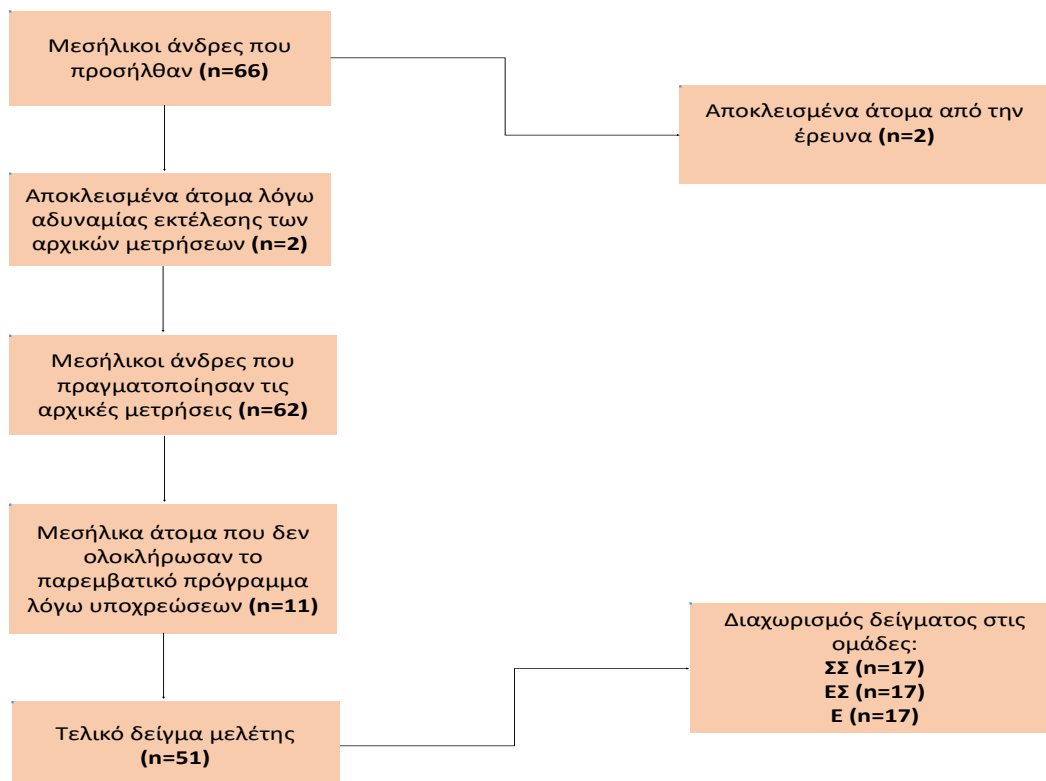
Μεσήλικοι άνδρες που προσήλθαν **(n=66)**

Αποκλεισμένα άτομα από την έρευνα **(n=2)**

Αποκλεισμένα άτομα λόγω αδυναμίας εκτέλεσης των αρχικών μετρήσεων **(n=2)**

Μεσήλικοι άνδρες που πραγματοποίησαν τις αρχικές μετρήσεις **(n=62)**

Μεσήλικα άτομα που δεν ολοκλήρωσαν το παρεμβατικό πρόγραμμα λόγω υποχρεώσεων **(n=11)**

Τελικό δείγμα μελέτης **(n=51)**

Διαχωρισμός δείγματος στις ομάδες:
**ΣΣ (n=17)**
**ΕΣ (n=17)**
**Ε (n=17)**